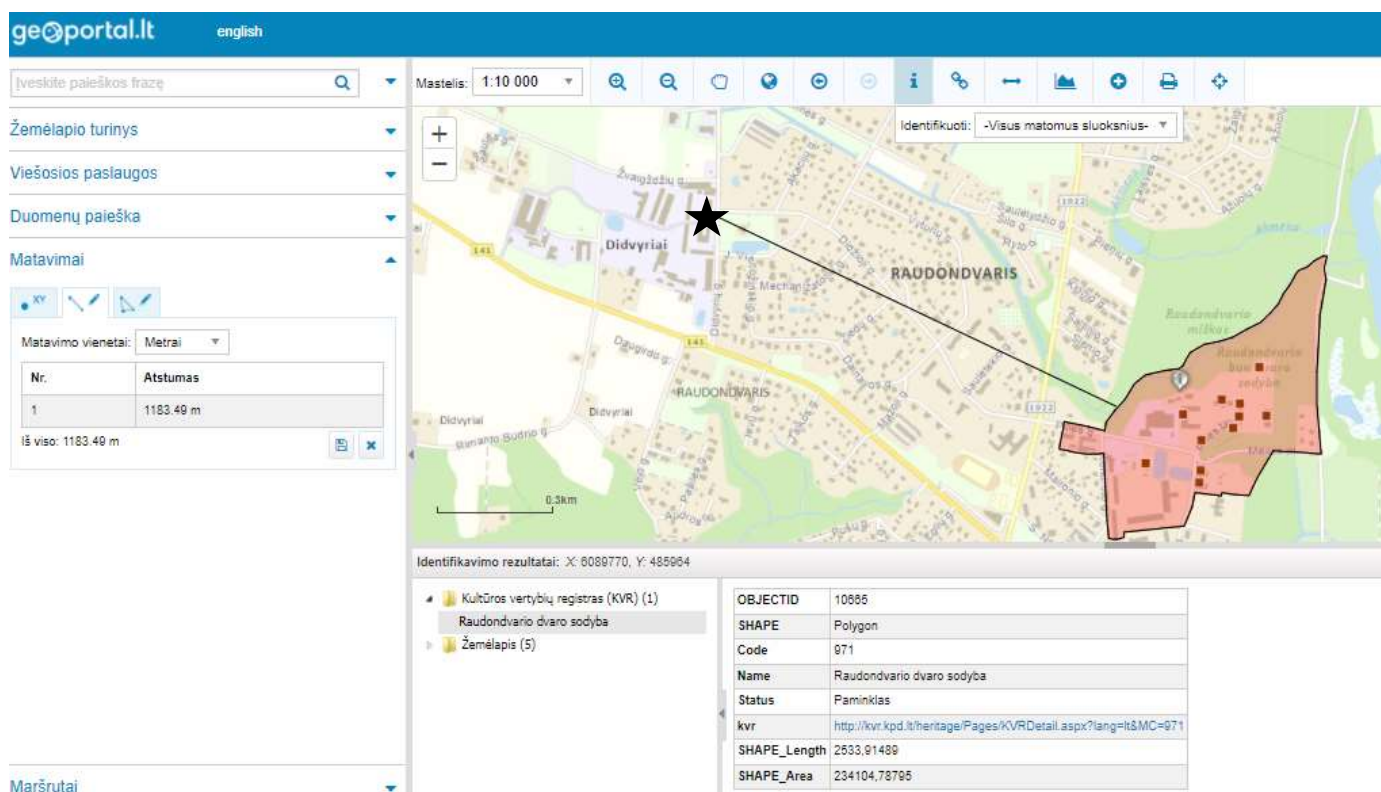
geoportal.lt english

Įveskite paieškos frazę

Žemėlapio turinys

Viešosios paslaugos

Duomenų paieška

Matavimai

XY

Matavimo vienetai: Metrai

| Nr. | Atstumas |
|---|---|
| 1 | 1183.49 m |

Iš viso: 1183.49 m

Maršrutai

Mastelis: 1:10 000

Identifikuoti: -Visus matomus sluoksnius-

Žvaigždžių g.

Didvyriai

RAUDONDVARIS

Mechanizatorių g.

Dvaro g.

Didvyriai

Rimanto Budrio g.

Didvyriai

RAUDONDVARIS

141

1922

Raudondvario miškas

Raudondvario dvaro sodyba

0.3km

Identifikavimo rezultatai: X: 6089770, Y: 485964

Kultūros vertybių registras (KVR) (1)
Raudondvario dvaro sodyba
Žemėlapis (5)

| OBJECTID | 10665 |
|---|---|
| SHAPE | Polygon |
| Code | 971 |
| Name | Raudondvario dvaro sodyba |
| Status | Paminklas |
| kvr | http://kvr.kpd.lt/heritage/Pages/KVRDetail.aspx?lang=lt&MC=971 |
| SHAPE_Length | 2533,91489 |
| SHAPE_Area | 234104,78795 |